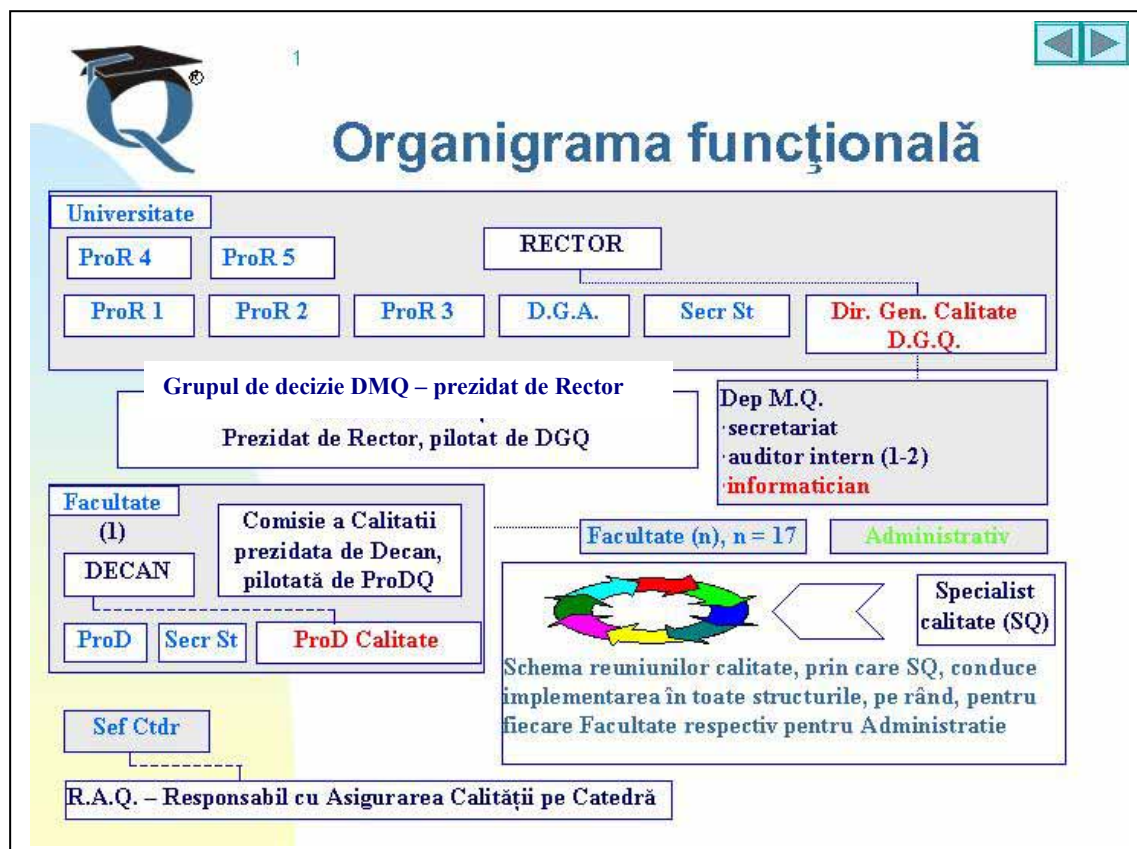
1

Organigrama funcţională

Universitate

ProR 4

ProR 5

RECTOR

ProR 1

ProR 2

ProR 3

D.G.A.

Secr St

Dir. Gen. Calitate D.G.Q.

Grupul de decizie DMQ – prezidat de Rector

Prezidat de Rector, pilotat de DGQ

Dep M.Q.
·secretariat
·auditor intern (1-2)
·informatician

Facultate

(1)

Comisie a Calitatii prezidata de Decan, pilotată de ProDQ

DECAN

ProD

Secr St

ProD Calitate

Facultate (n), n = 17

Administrativ

Specialist calitate (SQ)

Schema reuniunilor calitate, prin care SQ, conduce implementarea în toate structurile, pe rând, pentru fiecare Facultate respectiv pentru Administratie

Sef Ctdr

R.A.Q. – Responsabil cu Asigurarea Calităţii pe Catedră